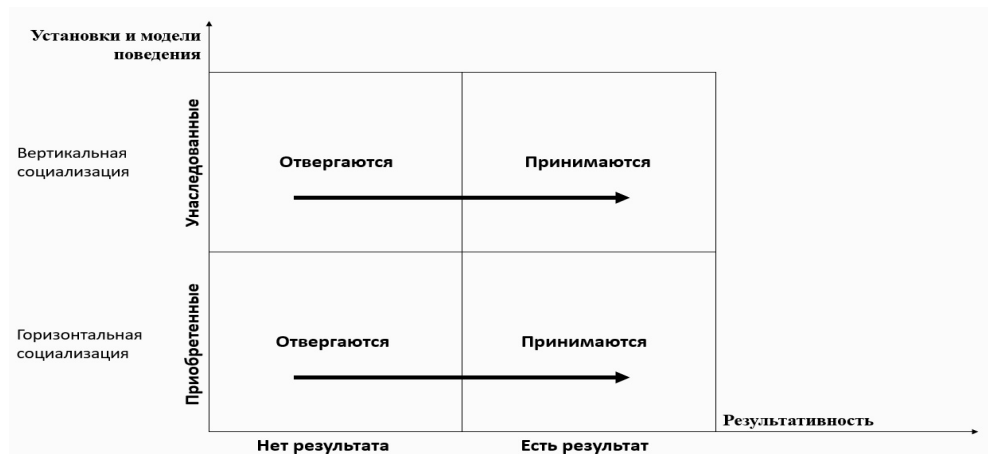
Установки и модели поведения

Вертикальная социализация

Унаследованные

Отвергаются

Принимаются

Горизонтальная социализация

Приобретенные

Отвергаются

Принимаются

Результативность

Нет результата

Есть результат